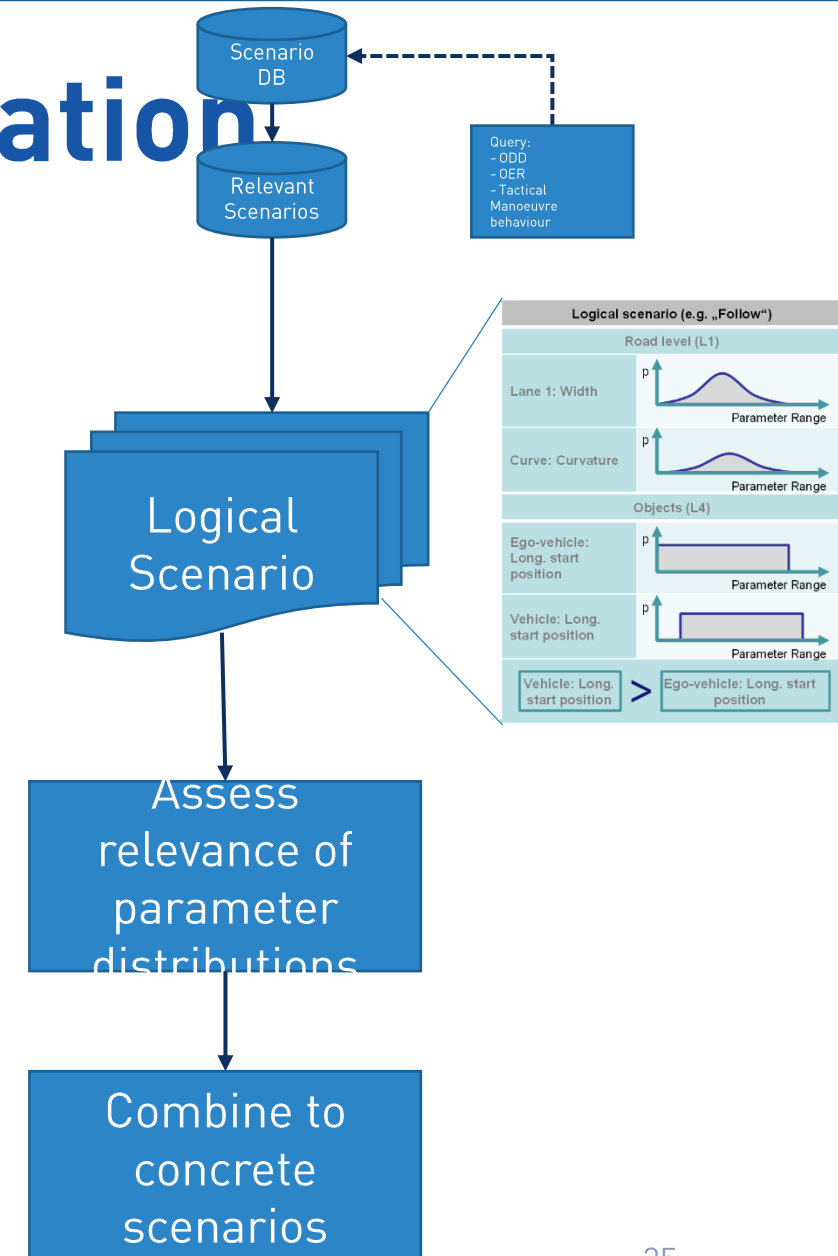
ation

Scenario DB

Relevant Scenarios

Query:
- ODD
- OER
- Tactical Manoeuvre behaviour

| Logical scenario (e.g. „Follow“) | |
|---|---|
| Road level (L1) | |
| Lane 1: Width | p Parameter Range |
| Curve: Curvature | p Parameter Range |
| Objects (L4) | |
| Ego-vehicle: Long. start position | p Parameter Range |
| Vehicle: Long. start position | p Parameter Range |

Vehicle: Long. start position > Ego-vehicle: Long. start position

Logical Scenario

Assess relevance of parameter distributions

Combine to concrete scenarios

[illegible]